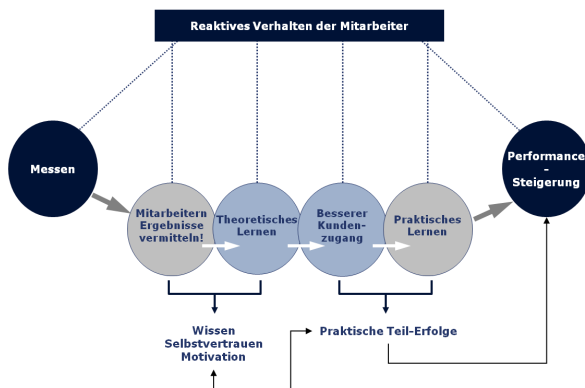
Reaktives Verhalten der Mitarbeiter

Messen

Mitarbeitern Ergebnisse vermitteln!

Theoretisches Lernen

Besserer Kunden-zugang

Praktisches Lernen

Performance - Steigerung

Wissen
Selbstvertrauen
Motivation

Praktische Teil-Erfolge